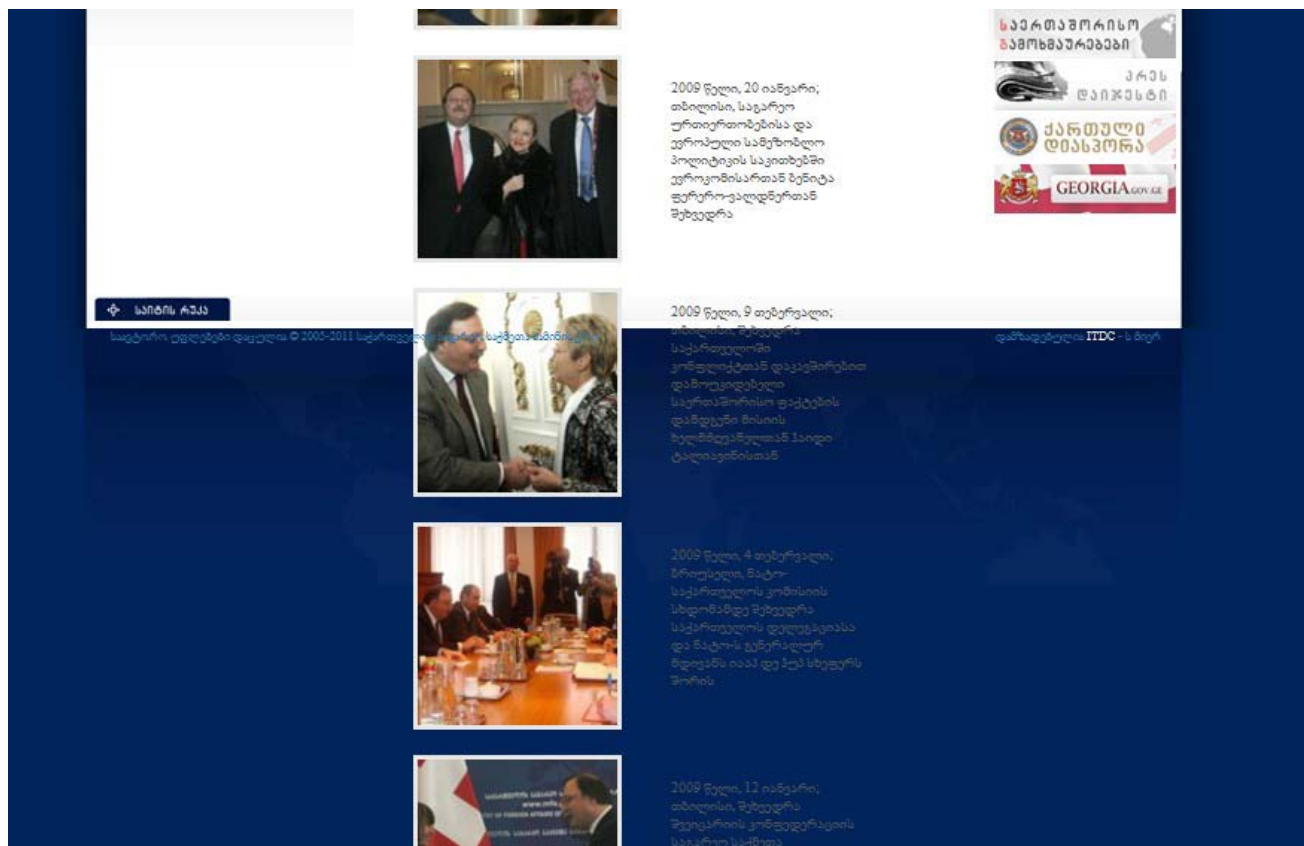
საერთაშორისო გამოხმაურებები

პრეს დაიჯესტი

ქართული დიასპორა

GEORGIA.GOV.GE

2009 წელი, 20 იანვარი; თბილისი, საგარეო ურთიერთობებისა და ევროპული სამეზობლო პოლიტიკის საკითხებში ევროკომისართან ბენიტა ფერერო-ვალდნერთან შეხვედრა

საიტის რუკა

საავტორო უფლებები დაცულია © 2005-2011 საქართველოს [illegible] საქმეთა სამინისტრო

დამზადებულია ITDC - ს მიერ

2009 წელი, 9 თებერვალი; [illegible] შეხვედრა საქართველოში კონფლიქტთან დაკავშირებით დამოუკიდებელი საერთაშორისო ფაქტების დამდგენი მისიის ხელმძღვანელთან ჰაიდი ტალიავინისთან

2009 წელი, 4 თებერვალი; ბრიუსელი, ნატო-საქართველოს კომისიის სხდომამდე შეხვედრა საქართველოს დელეგაციასა და ნატო-ს გენერალურ მდივანს იააპ დე ჰუპ სხეფერს შორის

2009 წელი, 12 იანვარი; თბილისი, შეხვედრა შვეიცარიის კონფედერაციის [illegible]